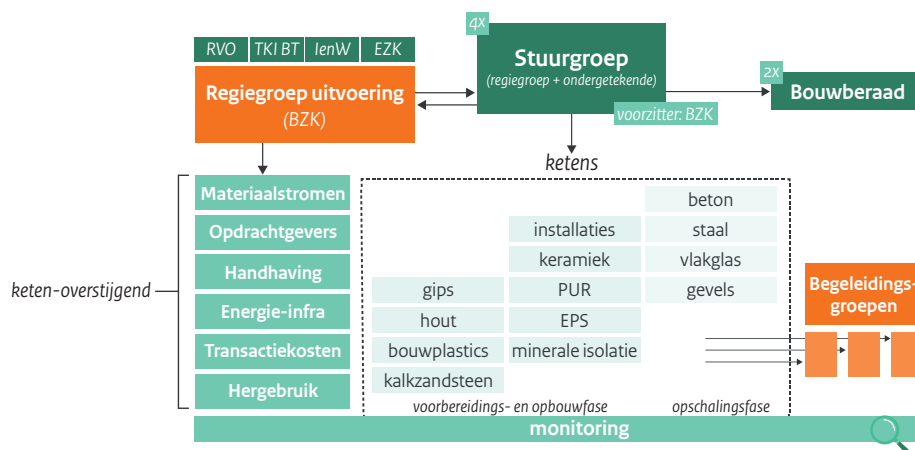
RVO | TKI BT | IenW | EZK

Regiegroep uitvoering
(BZK)

4X
Stuurgroep
(regiegroep + ondergetekende)
voorzitter: BZK

2X
Bouwberaad

ketens

keten-overstijgend

Materiaalstromen
Opdrachtgevers
Handhaving
Energie-infra
Transactiekosten
Hergebruik

gips
hout
bouwplastics
kalkzandsteen

installaties
keramiek
PUR
EPS
minerale isolatie

beton
staal
vlakglas
gevels

voorbereidings- en opbouwfase
opschalingsfase

Begeleidings-groepen

monitoring